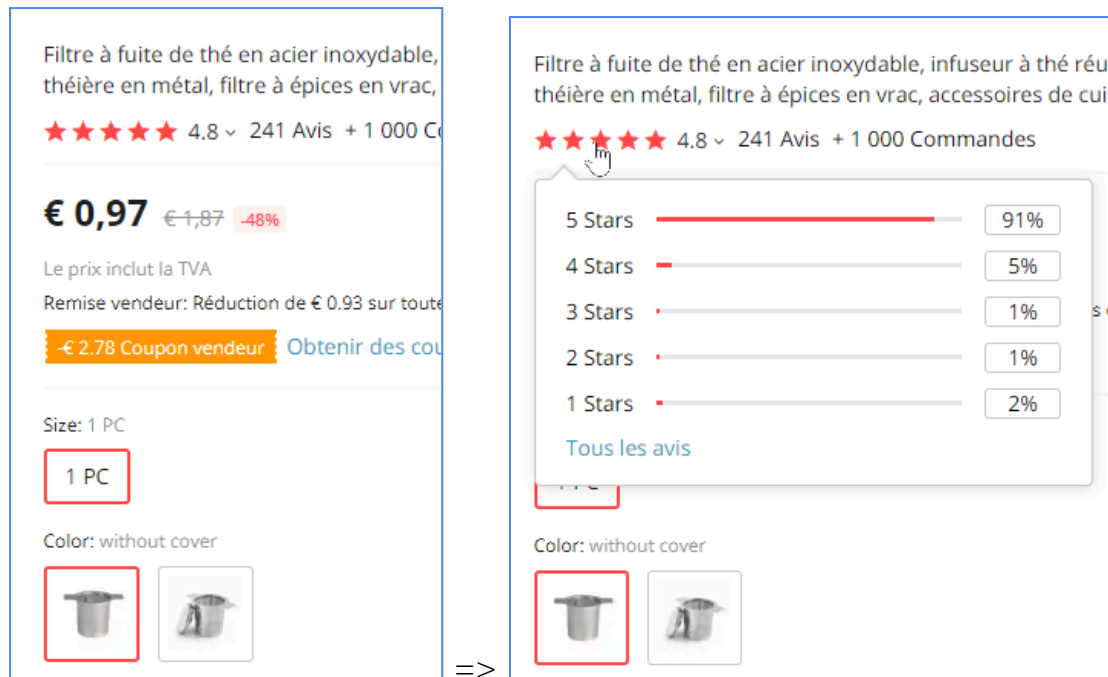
Filtre à fuite de thé en acier inoxydable, théière en métal, filtre à épices en vrac,

4.8 241 Avis + 1 000 Co

€ 0,97 € 1,87 -48%

Le prix inclut la TVA

Remise vendeur: Réduction de € 0.93 sur toute

-€ 2.78 Coupon vendeur Obtenir des cou

Size: 1 PC

1 PC

Color: without cover

=>

Filtre à fuite de thé en acier inoxydable, infuseur à thé réu théière en métal, filtre à épices en vrac, accessoires de cui

4.8 241 Avis + 1 000 Commandes

| | |
|---|---|
| 5 Stars | 91% |
| 4 Stars | 5% |
| 3 Stars | 1% |
| 2 Stars | 1% |
| 1 Stars | 2% |

Tous les avis

Color: without cover